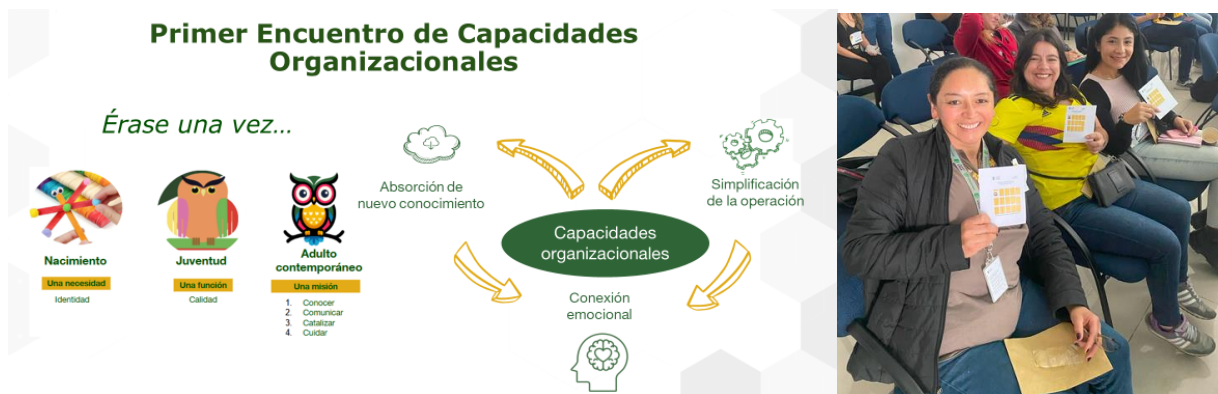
Primer Encuentro de Capacidades Organizacionales

Érase una vez...

Nacimiento
Una necesidad
Identidad

Juventud
Una función
Calidad

Adulto contemporáneo
Una misión
1. Conocer
2. Comunicar
3. Catalizar
4. Cuidar

Absorción de nuevo conocimiento

Simplificación de la operación

Capacidades organizacionales

Conexión emocional